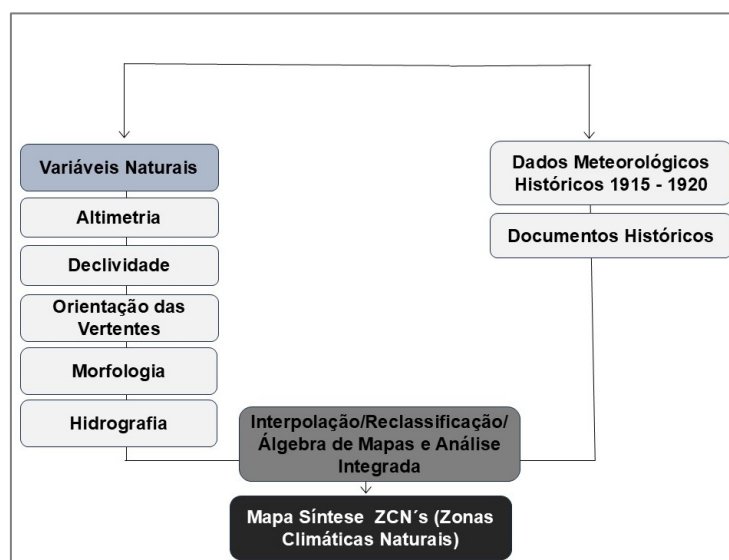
Variáveis Naturais

Altimetria

Declividade

Orientação das Vertentes

Morfologia

Hidrografia

Dados Meteorológicos Históricos 1915 - 1920

Documentos Históricos

Interpolação/Reclassificação/ Álgebra de Mapas e Análise Integrada

Mapa Síntese ZCN´s (Zonas Climáticas Naturais)